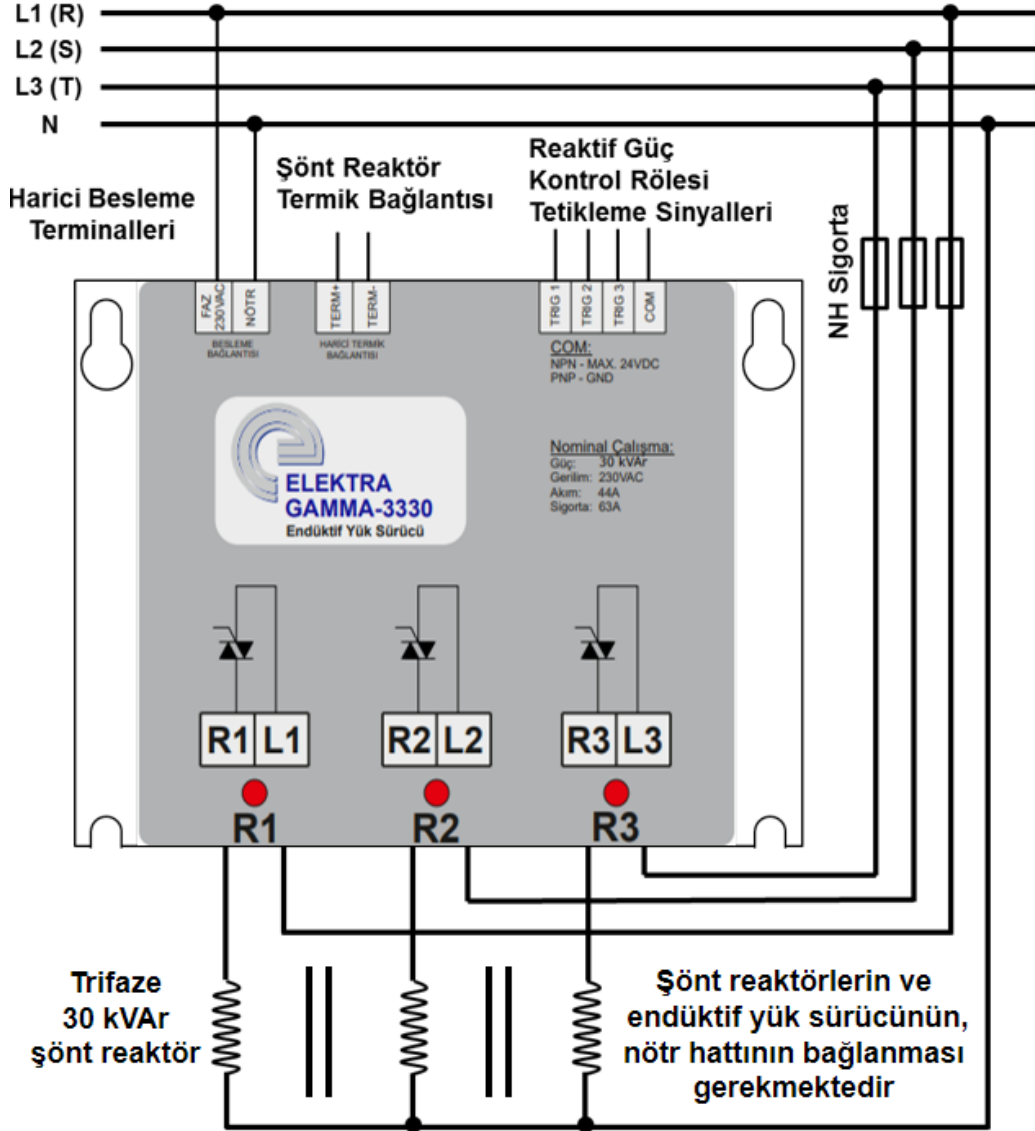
L1 (R)
L2 (S)
L3 (T)
N

Harici Besleme Terminalleri

Şönt Reaktör Termik Bağlantısı

Reaktif Güç Kontrol Rölesi Tetikleme Sinyalleri

NH Sigorta

FAZ 230VAC
NÖTR
BESLEME BAĞLANTISI

TERM+
TERM-
HARICI TERMIK BAĞLANTISI

TRIG 1
TRIG 2
TRIG 3
COM

COM:
NPN - MAX. 24VDC
PNP - GND

ELEKTRA
GAMMA-3330
Endüktif Yük Sürücü

Nominal Çalışma:
Güç: 30 kVAr
Gerilim: 230VAC
Akım: 44A
Sigorta: 63A

R1 L1
R2 L2
R3 L3

R1
R2
R3

Trifaze 30 kVAr şönt reaktör

Şönt reaktörlerin ve endüktif yük sürücünün, nötr hattının bağlanması gerekmektedir